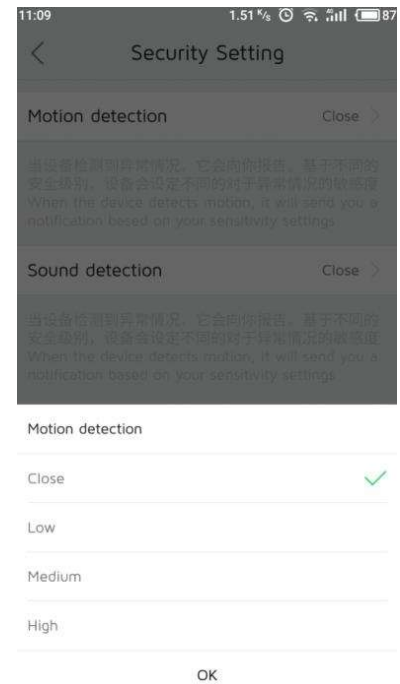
11:09 1.51 K/s 87

Security Setting

Motion detection Close

当设备检测到异常情况，它会向你报告。基于不同的安全级别，设备会设定不同的对于异常情况的敏感度 When the device detects motion, it will send you a notification based on your sensitivity settings

Sound detection Close

当设备检测到异常情况，它会向你报告。基于不同的安全级别，设备会设定不同的对于异常情况的敏感度 When the device detects motion, it will send you a notification based on your sensitivity settings

Motion detection

Close

Low

Medium

High

OK